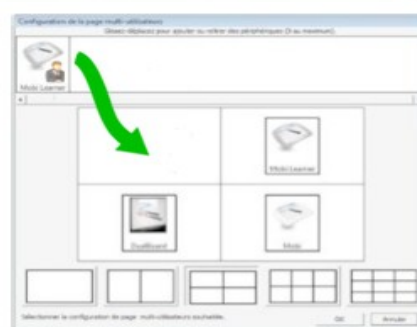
Configuration de la page multi-utilisateurs

Glissez déplacez pour ajouter ou retirer des périphériques (3 au maximum).

Mobi Learner

Mobi Learner

DualBoard

Mobi

Sélectionner la configuration de page multi-utilisateurs souhaitée.

OK

Annuler